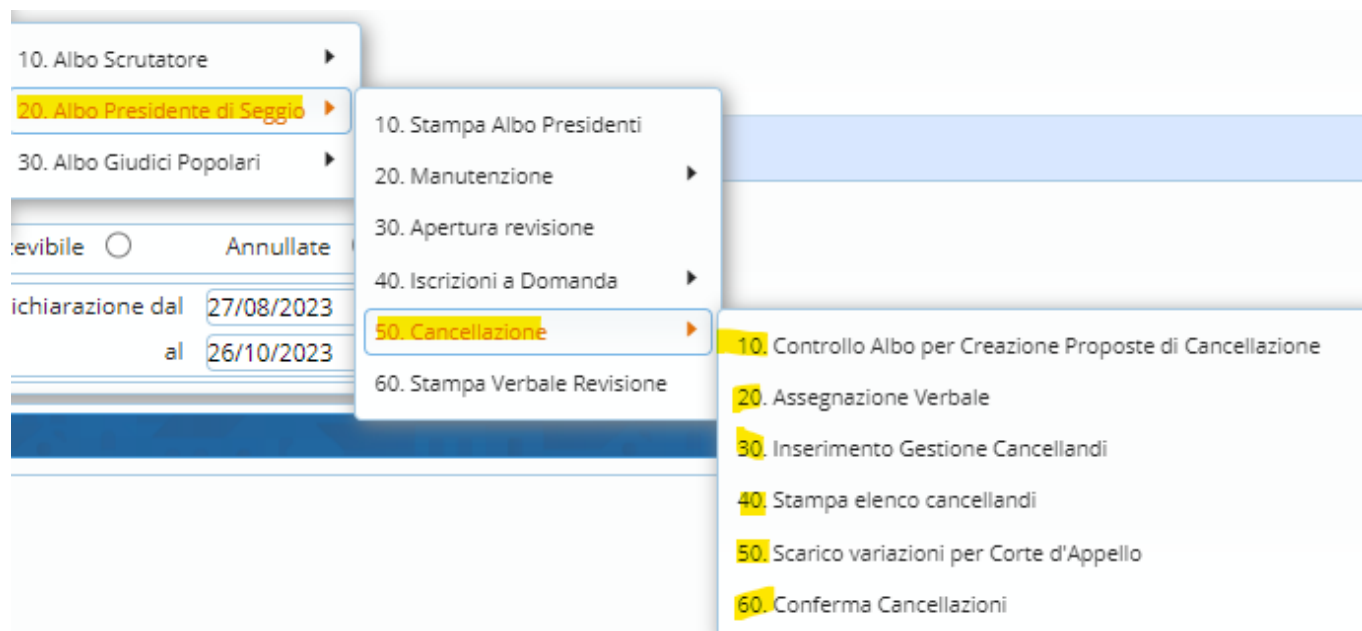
10. Albo Scrutatore
20. Albo Presidente di Seggio
30. Albo Giudici Popolari

10. Stampa Albo Presidenti
20. Manutenzione
30. Apertura revisione
40. Iscrizioni a Domanda
50. Cancellazione
60. Stampa Verbale Revisione

10. Controllo Albo per Creazione Proposte di Cancellazione
20. Assegnazione Verbale
30. Inserimento Gestione Cancellandi
40. Stampa elenco cancellandi
50. Scarico variazioni per Corte d'Appello
60. Conferma Cancellazioni

:evibile
Annullate
ichiarazione dal 27/08/2023
al 26/10/2023